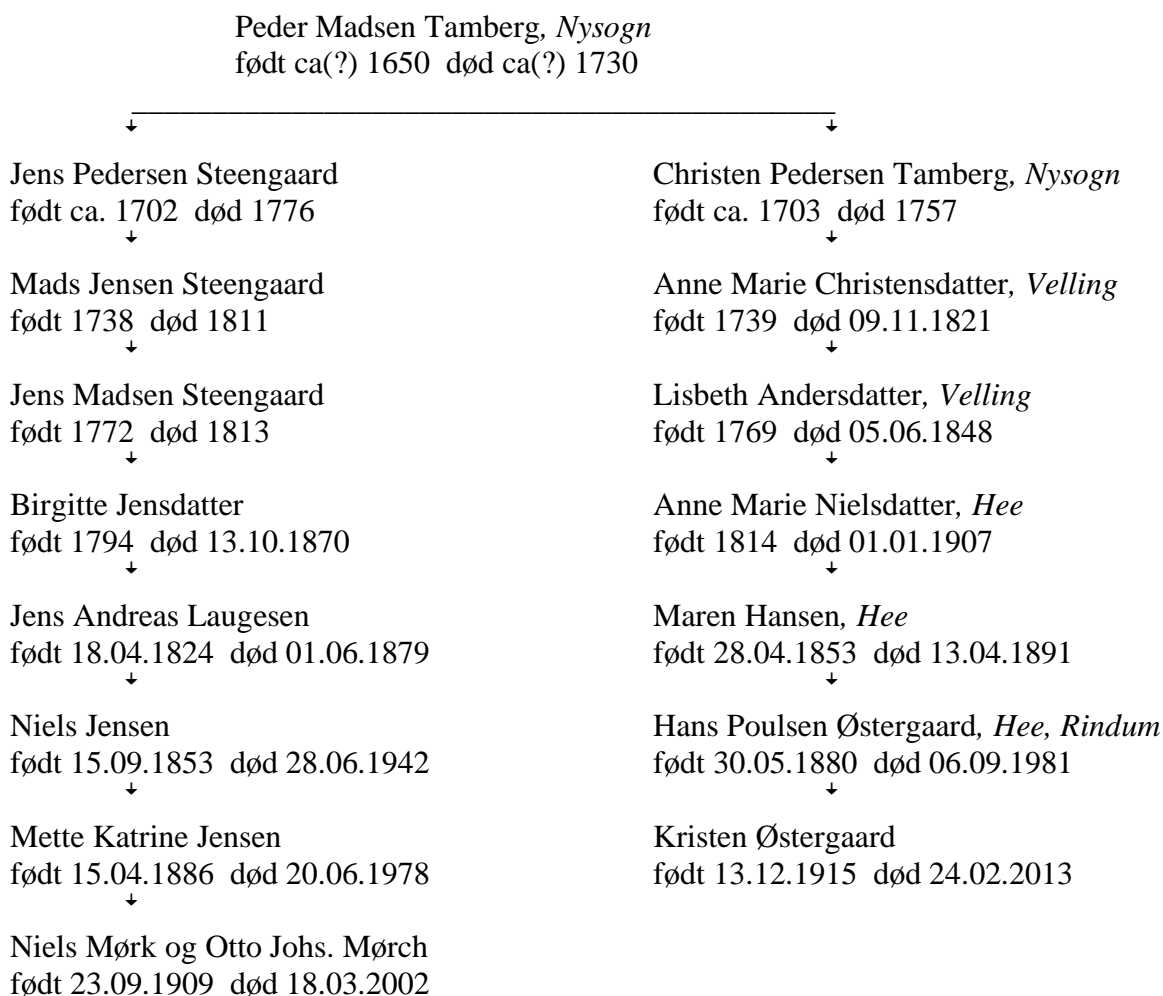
Peder Madsen Tamberg, *Nysogn*
født ca(?) 1650 død ca(?) 1730

Jens Pedersen Steengaard
født ca. 1702 død 1776

Mads Jensen Steengaard
født 1738 død 1811

Jens Madsen Steengaard
født 1772 død 1813

Birgitte Jensdatter
født 1794 død 13.10.1870

Jens Andreas Laugesen
født 18.04.1824 død 01.06.1879

Niels Jensen
født 15.09.1853 død 28.06.1942

Mette Katrine Jensen
født 15.04.1886 død 20.06.1978

Niels Mørk og Otto Johs. Mørch
født 23.09.1909 død 18.03.2002

Christen Pedersen Tamberg, *Nysogn*
født ca. 1703 død 1757

Anne Marie Christensdatter, *Velling*
født 1739 død 09.11.1821

Lisbeth Andersdatter, *Velling*
født 1769 død 05.06.1848

Anne Marie Nielsdatter, *Hee*
født 1814 død 01.01.1907

Maren Hansen, *Hee*
født 28.04.1853 død 13.04.1891

Hans Poulsen Østergaard, *Hee, Rindum*
født 30.05.1880 død 06.09.1981

Kristen Østergaard
født 13.12.1915 død 24.02.2013